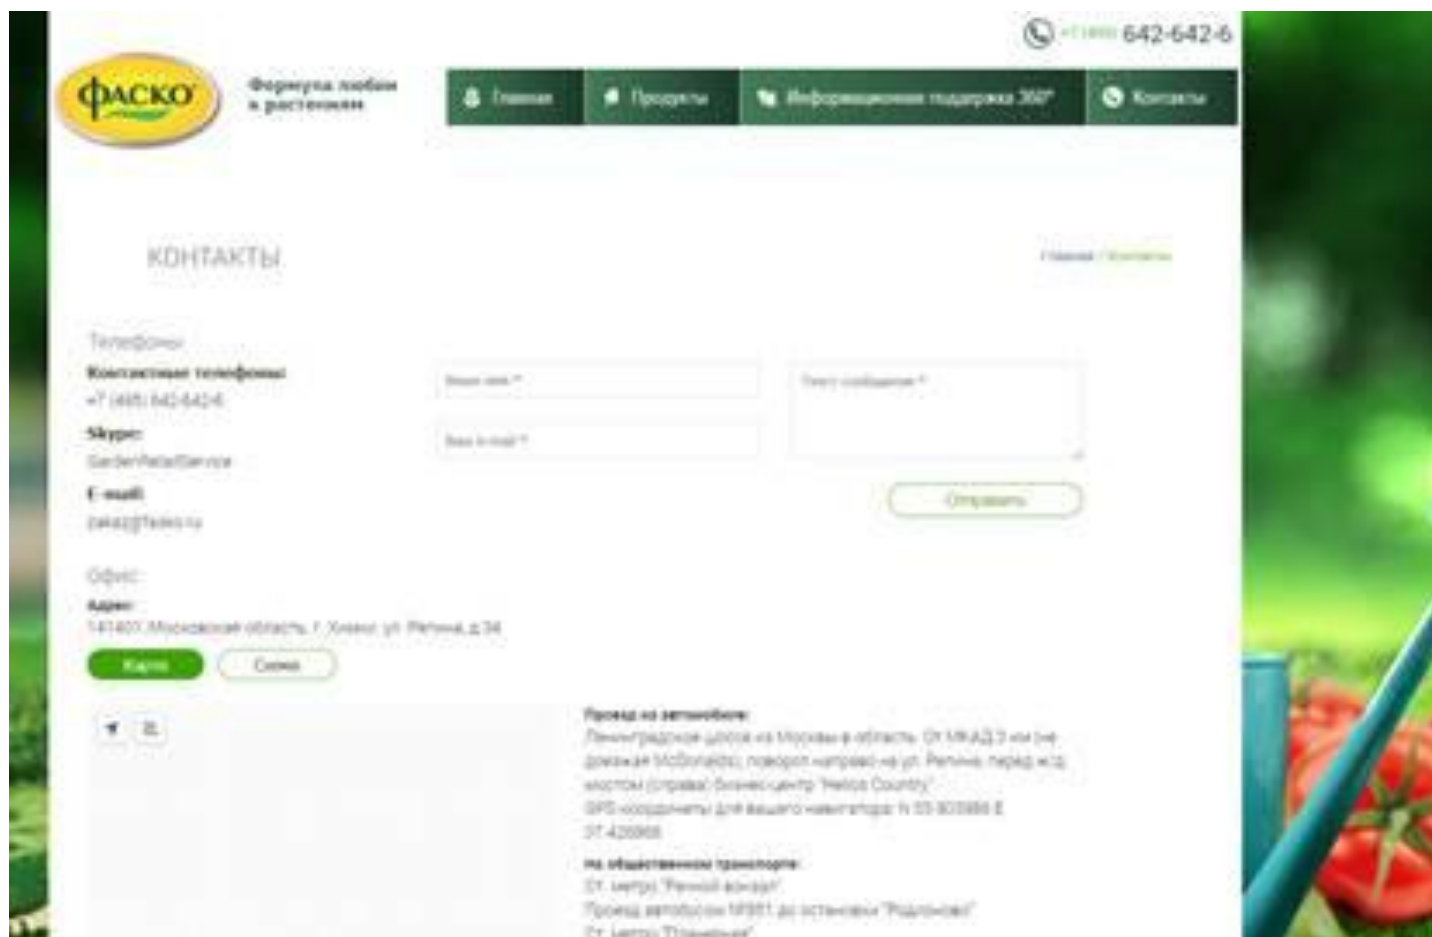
+7 (495) 642-642-6

ФАСКО

Формула любви к растениям

Главная

Продукты

Информационная поддержка 360°

Контакты

КОНТАКТЫ

Главная / Контакты

Телефоны

Контактные телефоны:

+7 (495) 642-642-6

Skype:

GardenRetailService

E-mail:

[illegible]@fasko.ru

Ваше имя *

Ваш e-mail *

Текст сообщения *

Отправить

Офис

Адрес:

141407, Московская область, г. Химки, ул. Репина, д.34

Карта

Схема

Проезд на автомобиле:

Ленинградское шоссе из Москвы в область. От МКАД 3 км (не доезжая McDonalds), поворот направо на ул. Репина, перед ж/д мостом (справа) бизнес-центр "Helios Country".

GPS-координаты для вашего навигатора: N 55.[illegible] E 37.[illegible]

На общественном транспорте:

От метро "Речной вокзал"

Проезд автобусом №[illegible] до остановки "Родионово"

От метро "Планерная"